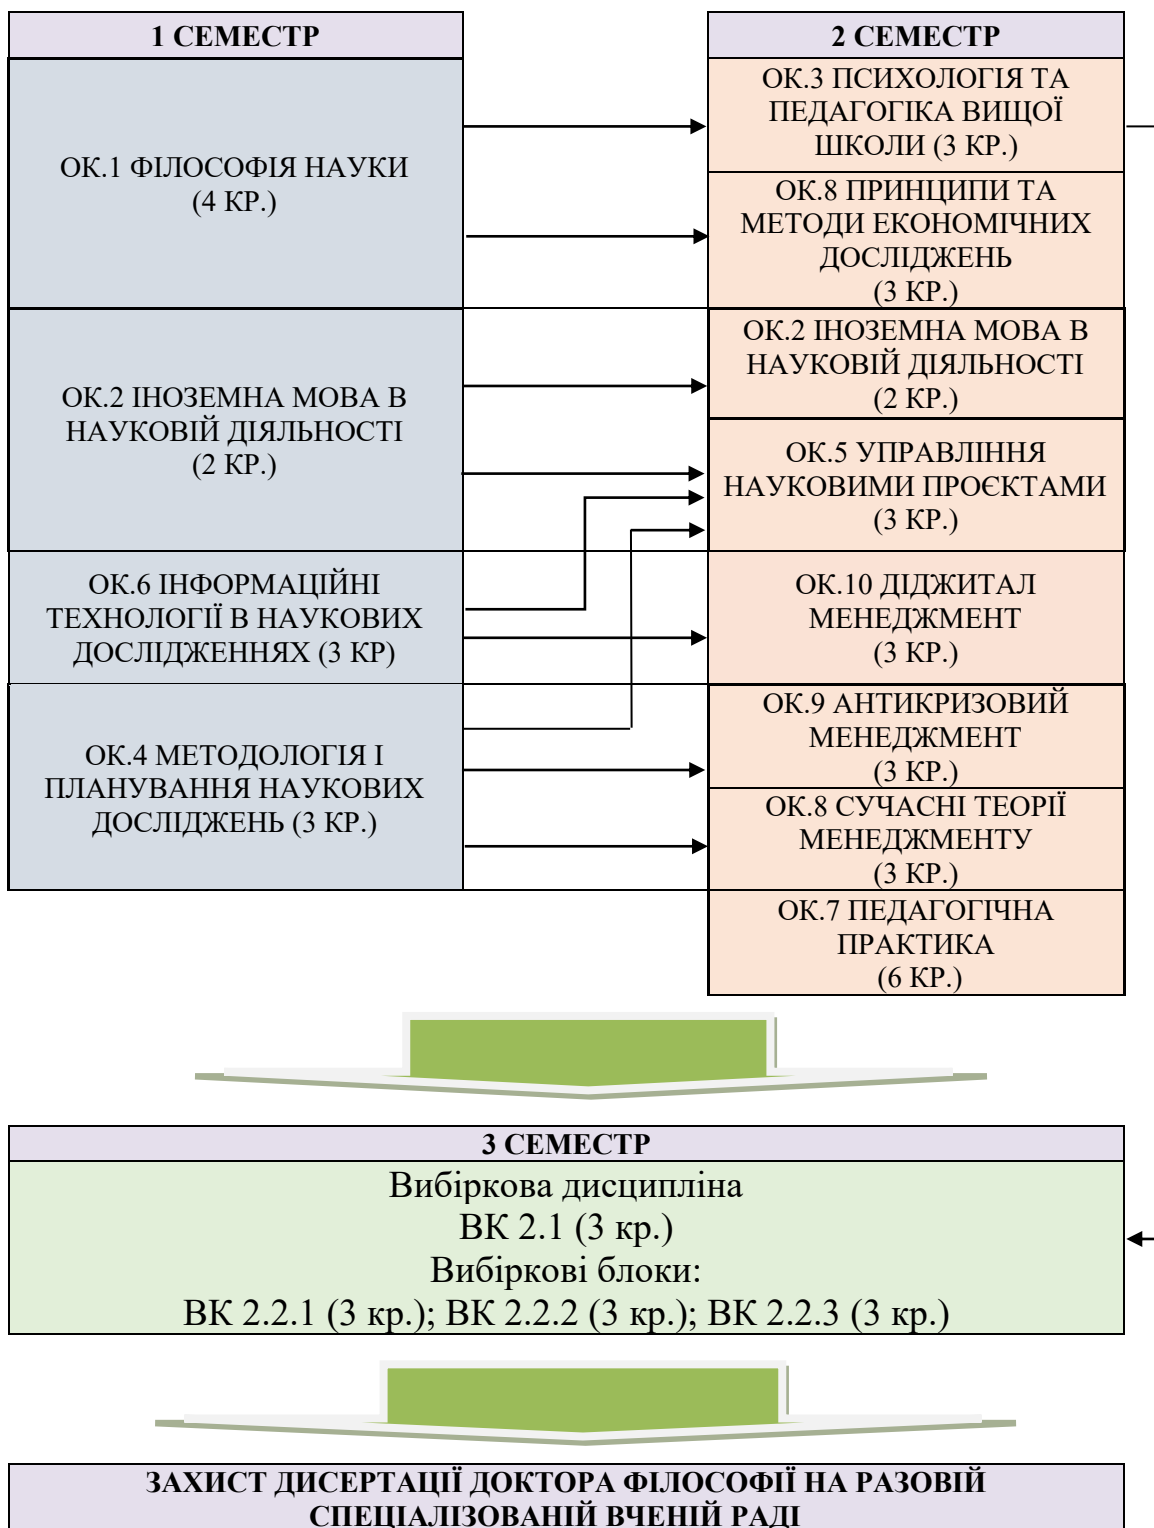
1 СЕМЕСТР

ОК.1 ФІЛОСОФІЯ НАУКИ (4 КР.)

ОК.2 ІНОЗЕМНА МОВА В НАУКОВІЙ ДІЯЛЬНОСТІ (2 КР.)

ОК.6 ІНФОРМАЦІЙНІ ТЕХНОЛОГІЇ В НАУКОВИХ ДОСЛІДЖЕННЯХ (3 КР)

ОК.4 МЕТОДОЛОГІЯ І ПЛАНУВАННЯ НАУКОВИХ ДОСЛІДЖЕНЬ (3 КР.)

2 СЕМЕСТР

ОК.3 ПСИХОЛОГІЯ ТА ПЕДАГОГІКА ВИЩОЇ ШКОЛИ (3 КР.)

ОК.8 ПРИНЦИПИ ТА МЕТОДИ ЕКОНОМІЧНИХ ДОСЛІДЖЕНЬ (3 КР.)

ОК.2 ІНОЗЕМНА МОВА В НАУКОВІЙ ДІЯЛЬНОСТІ (2 КР.)

ОК.5 УПРАВЛІННЯ НАУКОВИМИ ПРОЄКТАМИ (3 КР.)

ОК.10 ДІДЖИТАЛ МЕНЕДЖМЕНТ (3 КР.)

ОК.9 АНТИКРИЗОВИЙ МЕНЕДЖМЕНТ (3 КР.)

ОК.8 СУЧАСНІ ТЕОРІЇ МЕНЕДЖМЕНТУ (3 КР.)

ОК.7 ПЕДАГОГІЧНА ПРАКТИКА (6 КР.)

3 СЕМЕСТР

Вибіркова дисципліна
ВК 2.1 (3 кр.)
Вибіркові блоки:
ВК 2.2.1 (3 кр.); ВК 2.2.2 (3 кр.); ВК 2.2.3 (3 кр.)

ЗАХИСТ ДИСЕРТАЦІЇ ДОКТОРА ФІЛОСОФІЇ НА РАЗОВІЙ СПЕЦІАЛІЗОВАНІЙ ВЧЕНІЙ РАДІ